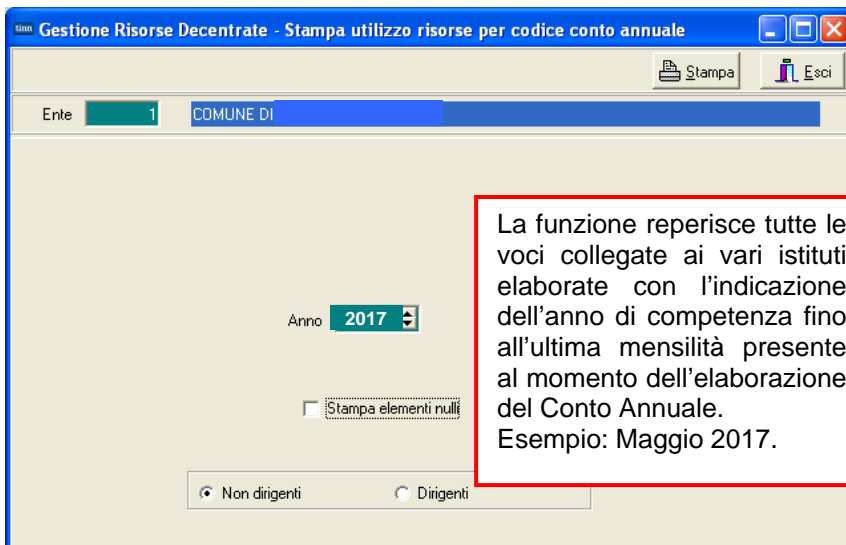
Gestione Risorse Decentrate - Stampa utilizzo risorse per codice conto annuale

Stampa Esci

Ente 1 COMUNE DI

Anno 2017

Stampa elementi nulli

Non dirigenti Dirigenti

La funzione reperisce tutte le voci collegate ai vari istituti elaborate con l’indicazione dell’anno di competenza fino all’ultima mensilità presente al momento dell’elaborazione del Conto Annuale.
Esempio: Maggio 2017.